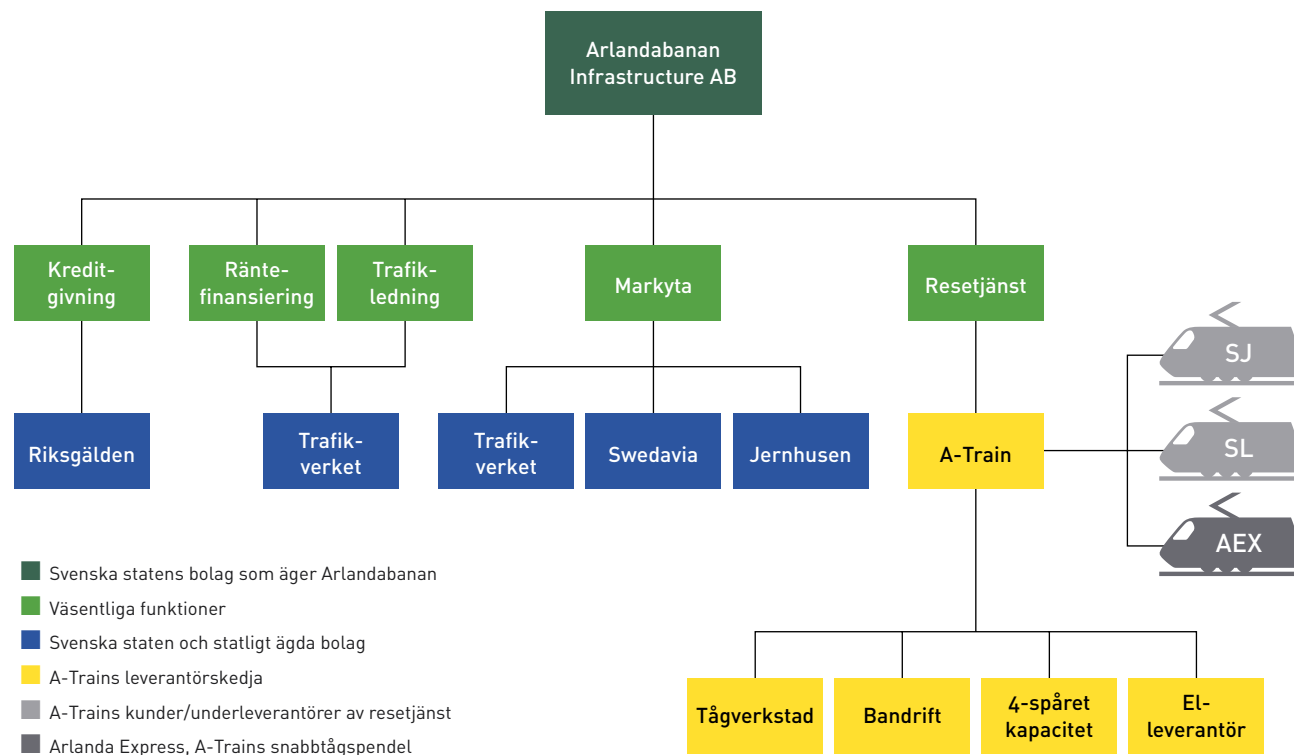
Arlandabanan Infrastructure AB

Kredit-givning

Ränte-finansiering

Trafik-ledning

Markyta

Resetjänst

SJ

Riksgälden

Trafik-verket

Trafik-verket

Swedavia

Jernhusen

A-Train

SL

AEX

Svenska statens bolag som äger Arlandabanan

Väsentliga funktioner

Svenska staten och statligt ägda bolag

A-Trains leverantörskedja

A-Trains kunder/underleverantörer av resetjänst

Arlanda Express, A-Trains snabbtågspendel

Tågverkstad

Bandrift

4-spåret kapacitet

El-leverantör